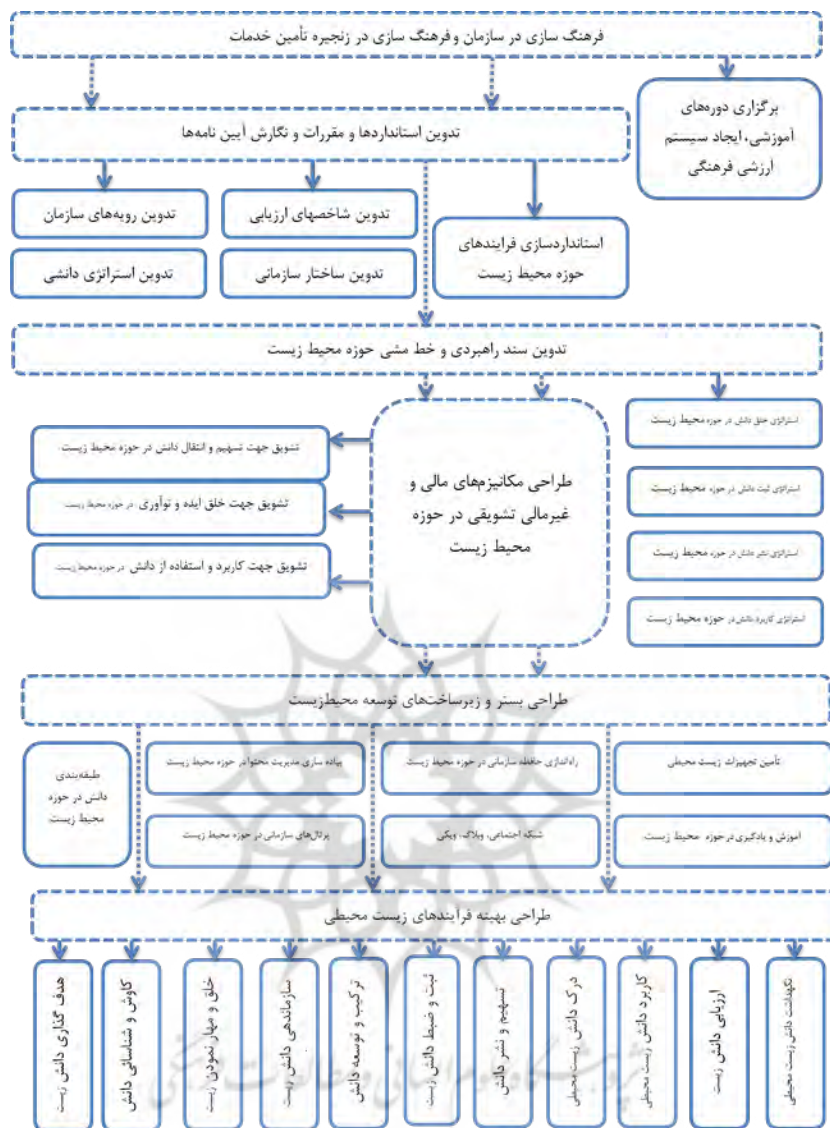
فرهنگ سازی در سازمان و فرهنگ سازی در زنجیره تأمین خدمات

برگزاری دوره‌های آموزشی، ایجاد سیستم ارزشی فرهنگی

تدوین استانداردها و مقررات و نگارش آیین نامه‌ها

تدوین رویه‌های سازمان

تدوین شاخصهای ارزیابی

استانداردسازی فرایندهای حوزه محیط زیست

تدوین استراتژی دانشی

تدوین ساختار سازمانی

تدوین سند راهبردی و خط مشی حوزه محیط زیست

استراتژی خلق دانش در حوزه محیط زیست

استراتژی ثبت دانش در حوزه محیط زیست

استراتژی نشر دانش در حوزه محیط زیست

استراتژی کاربرد دانش در حوزه محیط زیست

طراحی مکانیزم‌های مالی و غیرمالی تشویقی در حوزه محیط زیست

تشویق جهت تسهیم و انتقال دانش در حوزه محیط زیست

تشویق جهت خلق ایده و نوآوری در حوزه محیط زیست

تشویق جهت کاربرد و استفاده از دانش در حوزه محیط زیست

طراحی بستر و زیرساخت‌های توسعه محیط‌زیست

تأمین تجهیزات زیست محیطی

راه‌اندازی حافظه سازمانی در حوزه محیط زیست

پیاده سازی مدیریت محتوا در حوزه محیط زیست

طبقه‌بندی دانش در حوزه محیط زیست

آموزش و یادگیری در حوزه محیط زیست

شبکه اجتماعی، وبلاگ، ویکی

پورتال‌های سازمانی در حوزه محیط زیست

طراحی بهینه فرایندهای زیست محیطی

نگهداشت دانش زیست محیطی

ارزیابی دانش زیست

کاربرد دانش زیست محیطی

درک دانش زیست محیطی

تسهیم و نشر دانش

ثبت و ضبط دانش زیست

ترکیب و توسعه دانش

سازماندهی دانش زیست

خلق و مهار نمودن زیست

کاوش و شناسائی دانش

هدف گذاری دانش زیست